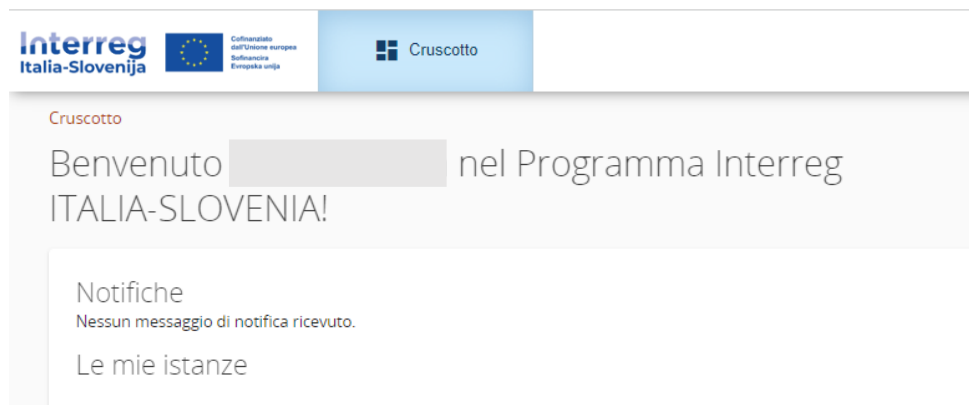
Interreg
Italia-Slovenija

Cofinanziato dall'Unione europea
Sofinancira Evropska unija

Cruscotto

Cruscotto

Benvenuto nel Programma Interreg ITALIA-SLOVENIA!

Notifiche
Nessun messaggio di notifica ricevuto.

Le mie istanze